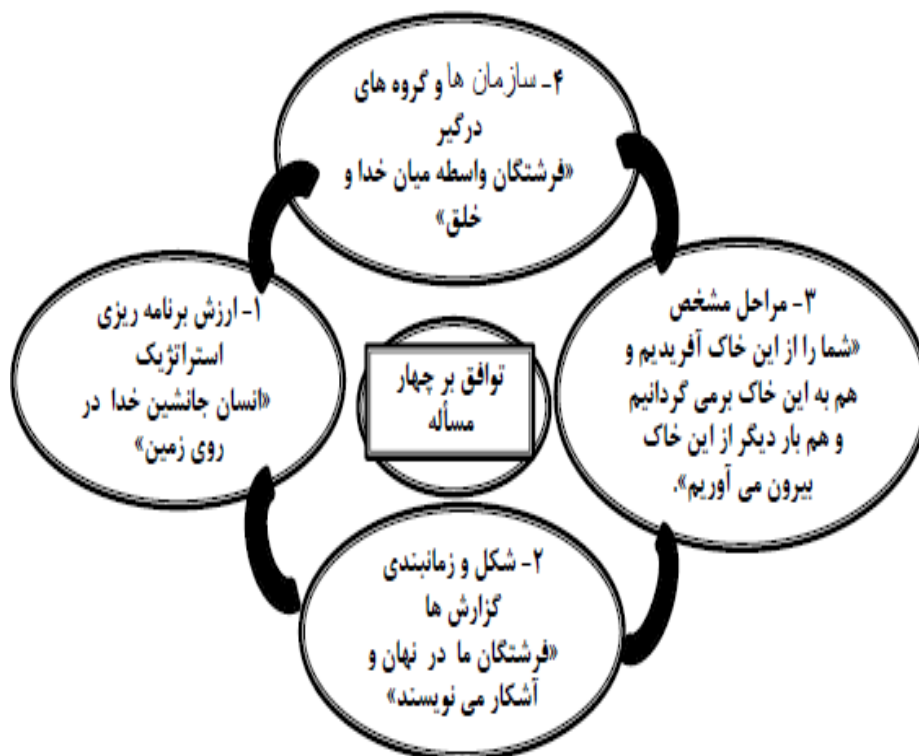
۴- سازمان ها و گروه های درگیر
«فرشتگان واسطه میان خدا و خلق»

۱- ارزش برنامه ریزی استراتژیک
«انسان جانشین خدا در روی زمین»

توافق بر چهار مسأله

۳- مراحل مشخص
«شما را از این خاک آفریدیم و هم به این خاک برمی گردانیم و هم بار دیگر از این خاک بیرون می آوریم».

۲- شکل و زمانبندی گزارش ها
«فرشتگان ما در نهان و آشکار می نویسند»